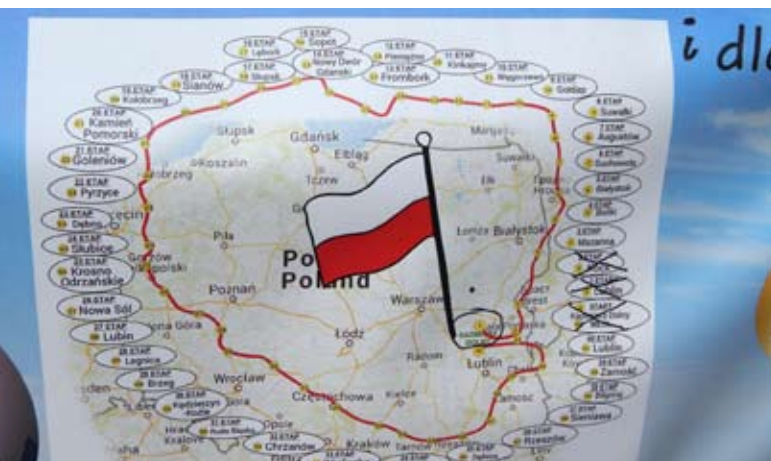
i dl

15.ETAP Sopot
16.ETAP Lębork
17.ETAP Słupsk
14.ETAP Nowy Dwór Gdański
13.ETAP Pieniężno
13.ETAP Frombork
11.ETAP Kinkajmy
10.ETAP Węgorzewo
9.ETAP Gołdap
18.ETAP Sianów
19.ETAP Kołobrzeg
20.ETAP Kamień Pomorski
21.ETAP Goleniów
22.ETAP Pyrzyce
23.ETAP Dębno
24.ETAP Słubice
25.ETAP Krosno Odrzańskie
26.ETAP Nowa Sól
27.ETAP Lubin
28.ETAP Legnica
29.ETAP Brzeg
30.ETAP Kędzierzyn Koźle
31.ETAP Rudy Raciborskie
32.ETAP Chrzanów
8.ETAP Suwałki
7.ETAP Augustów
6.ETAP Sokółka
5.ETAP Białystok
4.ETAP Bielsk
3.ETAP Mazanna
START
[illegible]
16.ETAP Lublin
Zamość
Biłgoraj
Sieniawa
Rzeszów

Słupsk
Gdańsk
Elbląg
Koszalin
Kołobrzeg
Tczew
Szczecin
Piła
Gorzów Wielkopolski
Poznań
Polska
Poland
Łomża
Białystok
Suwałki
Ełk
Warszawa
Łódź
Radom
Lublin
Wrocław
Częstochowa
Kielce
Kraków
Tarnów
Opole
Zielona Góra
Zamość